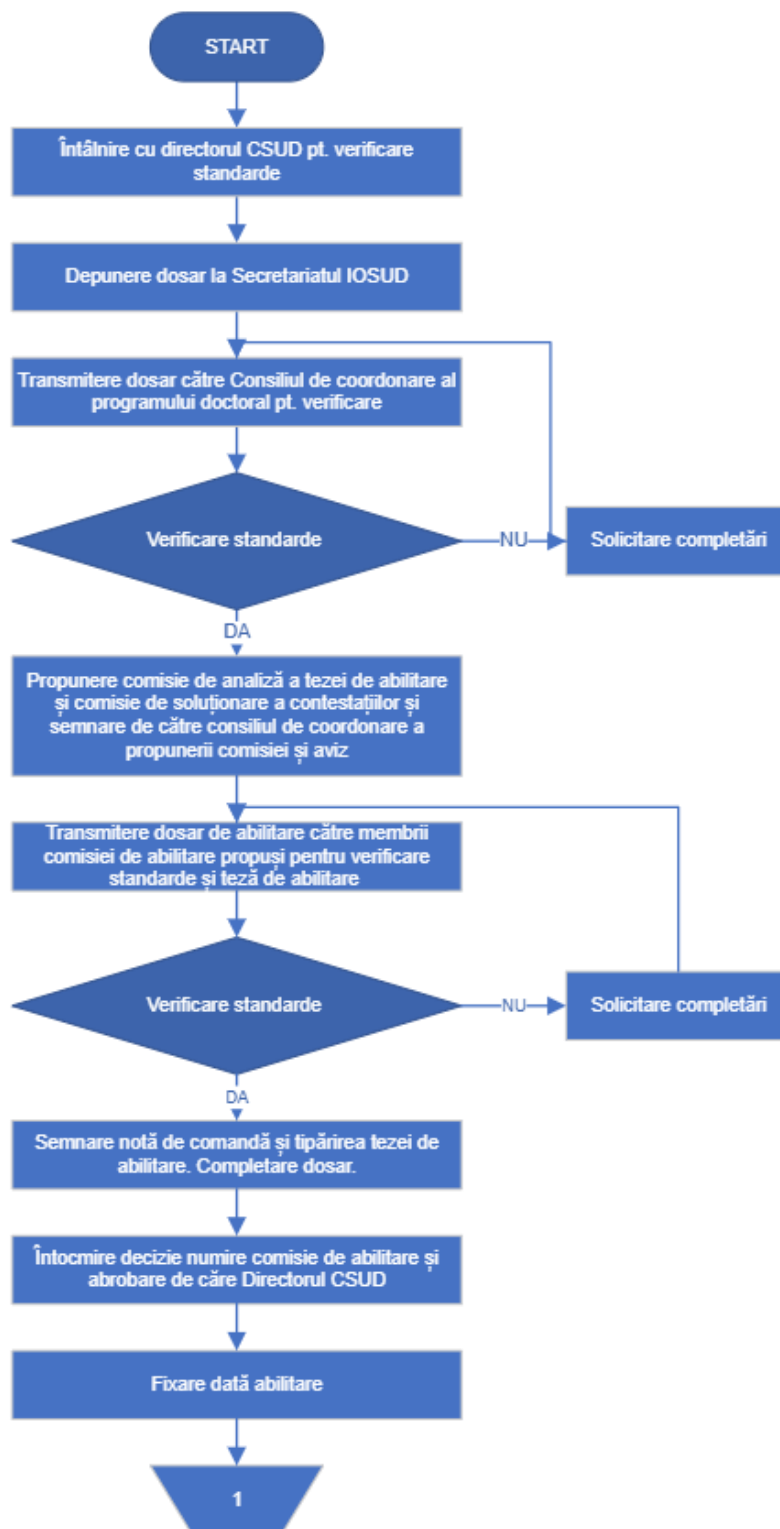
START

Întâlnire cu directorul CSUD pt. verificare standarde

Depunere dosar la Secretariatul IOSUD

Transmitere dosar către Consiliul de coordonare al programului doctoral pt. verificare

Verificare standarde

NU

Solicitare completări

DA

Propunere comisie de analiză a tezei de abilitare și comisie de soluționare a contestațiilor și semnare de către consiliul de coordonare a propunerii comisiei și aviz

Transmitere dosar de abilitare către membrii comisiei de abilitare propuși pentru verificare standarde și teză de abilitare

Verificare standarde

NU

Solicitare completări

DA

Semnare notă de comandă și tipărirea tezei de abilitare. Completare dosar.

Întocmire decizie numire comisie de abilitare și abrobare de căre Directorul CSUD

Fixare dată abilitare

1